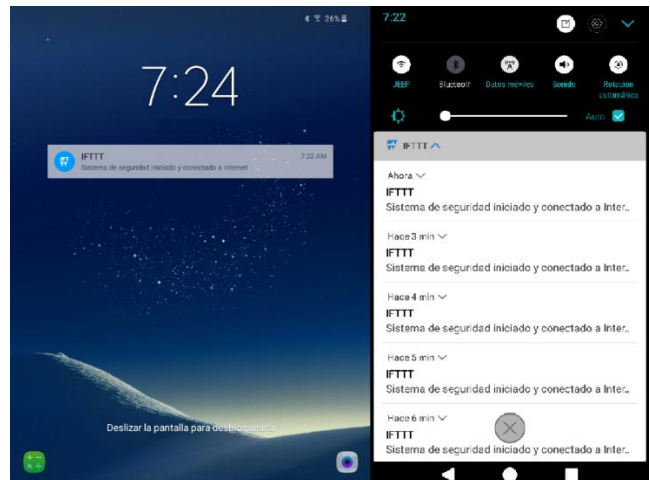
26%

7:24

IFTTT
Sistema de seguridad iniciado y conectado a Internet
7:22 AM

Deslizar la pantalla para desbloquearla

7:22

JEEF
Bluetooth
Datos móviles
Sonido
Rotación automática

Auto

IFTTT

Ahora
IFTTT
Sistema de seguridad iniciado y conectado a Inter...

Hace 3 min
IFTTT
Sistema de seguridad iniciado y conectado a Inter...

Hace 4 min
IFTTT
Sistema de seguridad iniciado y conectado a Inter...

Hace 5 min
IFTTT
Sistema de seguridad iniciado y conectado a Inter...

Hace 6 min
IFTTT
Sistema de seguridad iniciado y conectado a Inter...